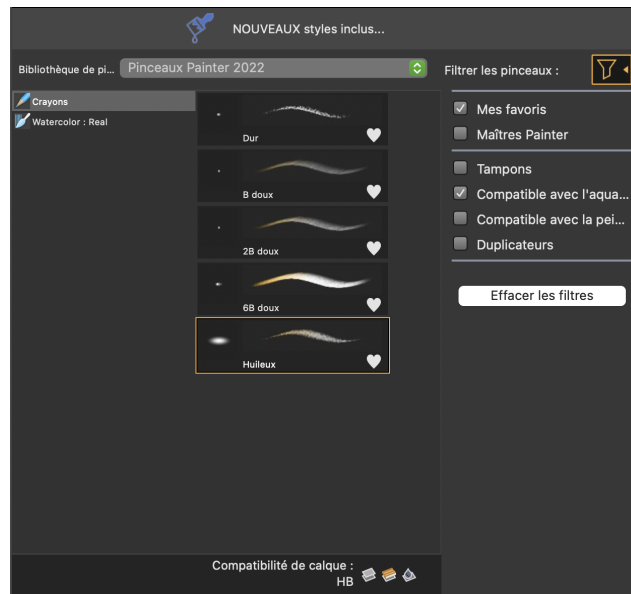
NOUVEAUX styles inclus...

Bibliothèque de pi... Pinceaux Painter 2022

Filtrer les pinceaux :

Crayons
Watercolor : Real

Dur
B doux
2B doux
6B doux
Huileux

Mes favoris
Maîtres Painter
Tampons
Compatible avec l'aqua...
Compatible avec la pei...
Duplicateurs

Effacer les filtres

Compatibilité de calque :
HB